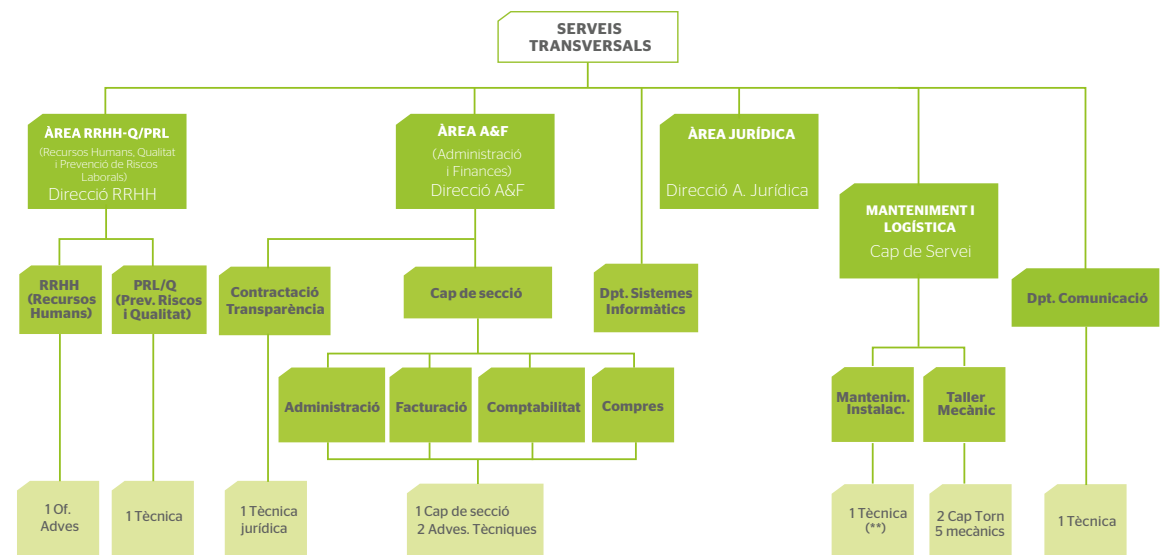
SERVEIS TRANSVERSALS

ÀREA RRHH-Q/PRL
(Recursos Humans, Qualitat i Prevenció de Riscos Laborals)
Direcció RRHH

ÀREA A&F
(Administració i Finances)
Direcció A&F

ÀREA JURÍDICA
Direcció A. Jurídica

MANTENIMENT I LOGÍSTICA
Cap de Servei

RRHH (Recursos Humans)

PRL/Q (Prev. Riscos i Qualitat)

Contractació Transparència

Cap de secció

Dpt. Sistemes Informàtics

Dpt. Comunicació

Administració

Facturació

Comptabilitat

Compres

Mantenim. Instalac.

Taller Mecànic

1 Of. Adves

1 Tècnica

1 Tècnica jurídica

1 Cap de secció
2 Adves. Tècniques

1 Tècnica (**)

2 Cap Torn
5 mecànics

1 Tècnica